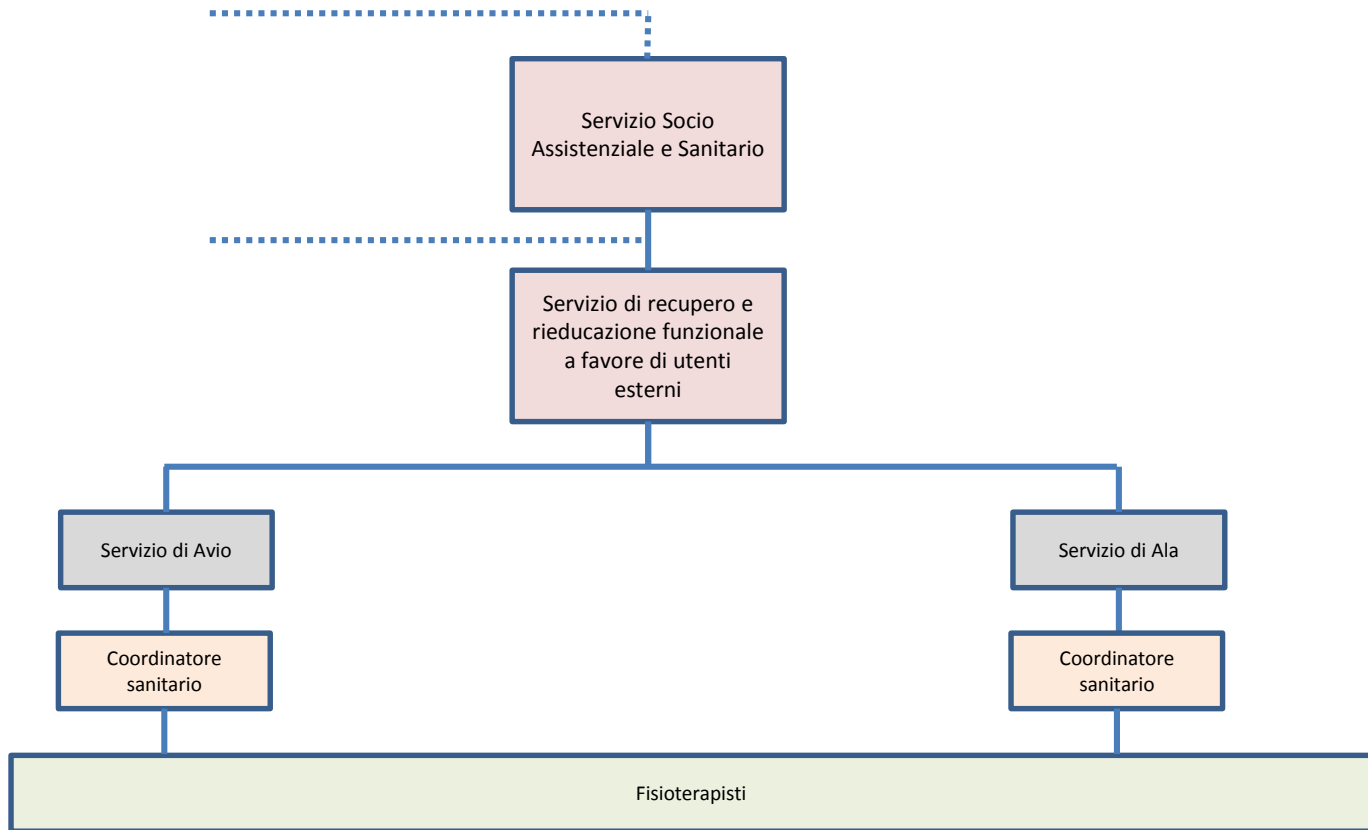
Servizio Socio Assistenziale e Sanitario

Servizio di recupero e rieducazione funzionale a favore di utenti esterni

Servizio di Avio

Servizio di Ala

Coordinatore sanitario

Coordinatore sanitario

Fisioterapisti